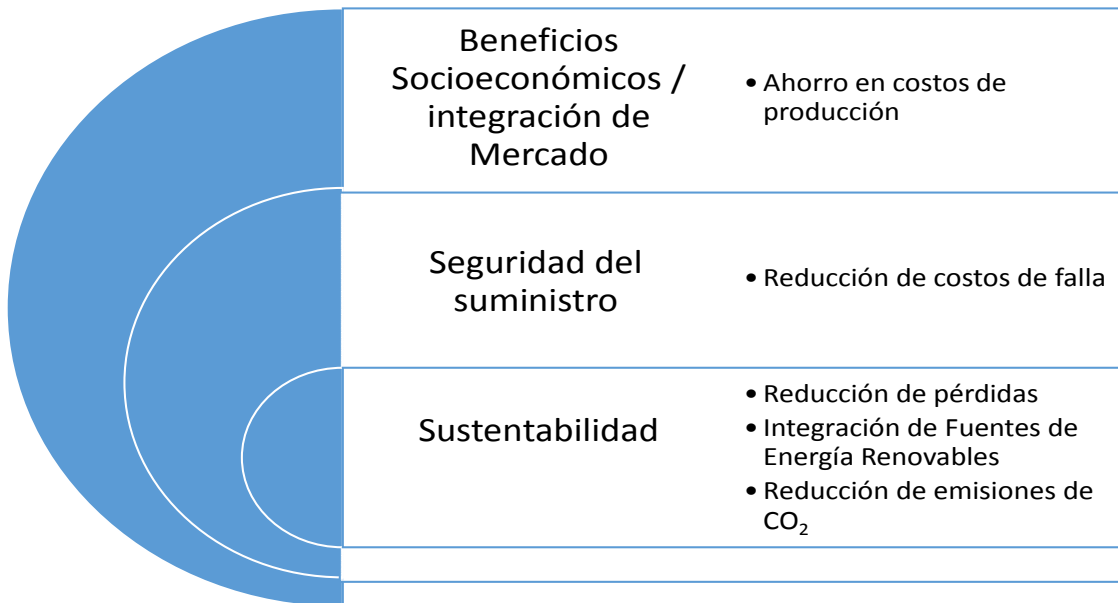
Beneficios Socioeconómicos / integración de Mercado

• Ahorro en costos de producción

Seguridad del suministro

• Reducción de costos de falla

Sustentabilidad

• Reducción de pérdidas
• Integración de Fuentes de Energía Renovables
• Reducción de emisiones de $CO_2$